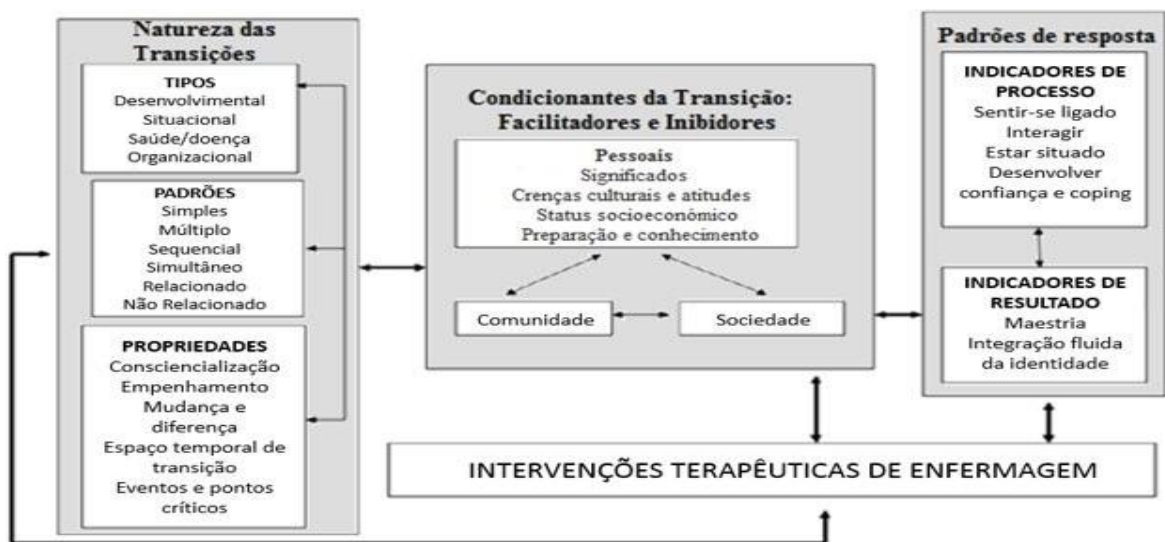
Natureza das Transições

TIPOS
Desenvolvimental
Situacional
Saúde/doença
Organizacional

PADRÕES
Simples
Múltiplo
Sequencial
Simultâneo
Relacionado
Não Relacionado

PROPRIEDADES
Consciencialização
Empenhamento
Mudança e diferença
Espaço temporal de transição
Eventos e pontos críticos

Condicionantes da Transição: Facilitadores e Inibidores

Pessoais
Significados
Crenças culturais e atitudes
Status socioeconômico
Preparação e conhecimento

Comunidade

Sociedade

Padrões de resposta

INDICADORES DE PROCESSO
Sentir-se ligado
Interagir
Estar situado
Desenvolver confiança e coping

INDICADORES DE RESULTADO
Maestria
Integração fluida da identidade

INTERVENÇÕES TERAPÊUTICAS DE ENFERMAGEM